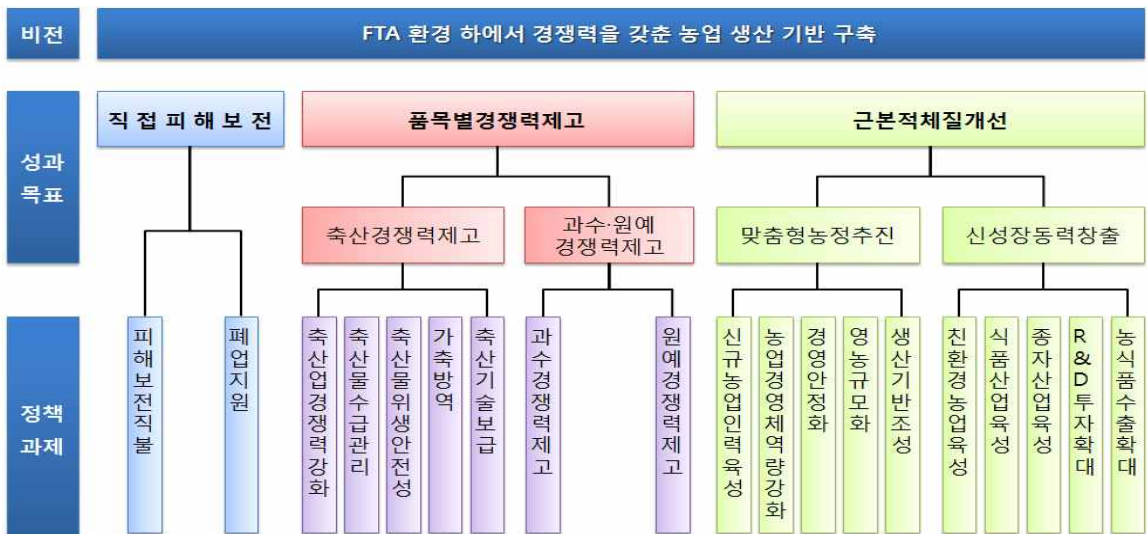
비전

FTA 환경 하에서 경쟁력을 갖춘 농업 생산 기반 구축

성과목표

직접피해보전

품목별경쟁력제고

근본적체질개선

축산경쟁력제고

과수·원예경쟁력제고

맞춤형농정추진

신성장동력창출

정책과제

피해보전직불

폐업지원

축산업경쟁력강화

축산물수급관리

축산물위생안전성

가축방역

축산기술보급

과수경쟁력제고

원예경쟁력제고

신규농업인력육성

농업경영체역량강화

경영안정화

영농규모화

생산기반조성

친환경농업육성

식품산업육성

종자산업육성

R&D투자확대

농식품수출확대